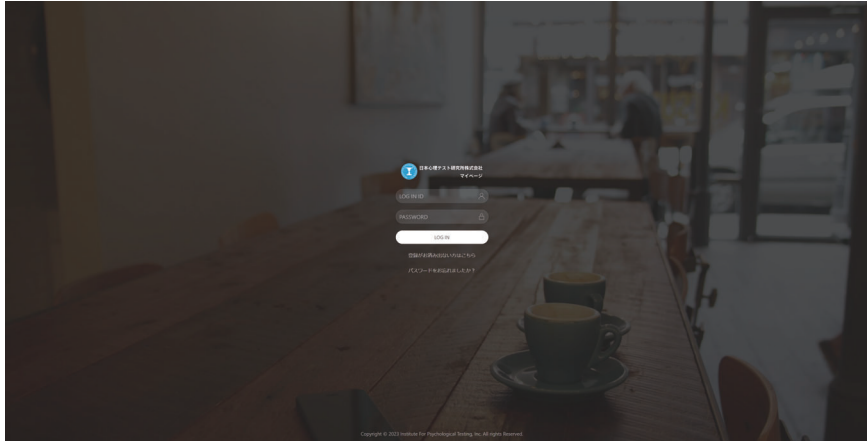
日本心理テスト研究所株式会社
マイページ

LOG IN ID

PASSWORD

LOG IN

登録がお済みでない方はこちら

パスワードをお忘れましたか?

Copyright © 2023 Institute for Psychological Testing Inc. All rights Reserved.